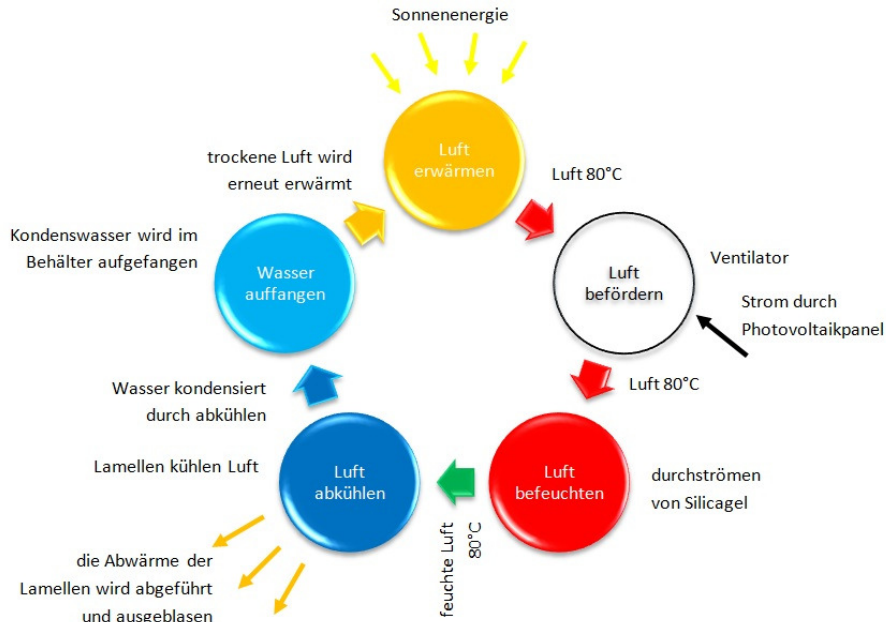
Sonnenenergie

trockene Luft wird erneut erwärmt

Luft erwärmen

Luft 80°C

Kondenswasser wird im Behälter aufgefangen

Wasser auffangen

Luft befördern

Ventilator

Strom durch Photovoltaikpanel

Luft 80°C

Wasser kondensiert durch abkühlen

Lamellen kühlen Luft

Luft abkühlen

Luft befeuchten

durchströmen von Silicagel

feuchte Luft 80°C

die Abwärme der Lamellen wird abgeführt und ausgeblasen